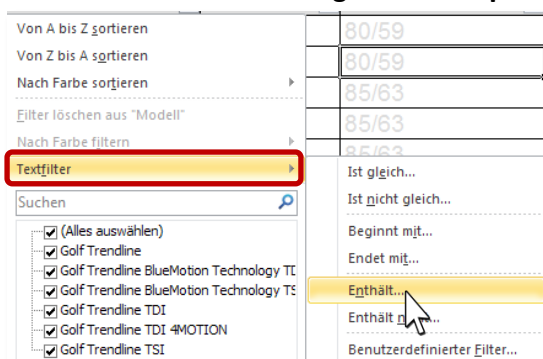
Von A bis Z sortieren
Von Z bis A sortieren
Nach Farbe sortieren
Filter löschen aus "Modell"
Nach Farbe filtern
Textfilter
Suchen
(Alles auswählen)
Golf Trendline
Golf Trendline BlueMotion Technology TD
Golf Trendline BlueMotion Technology TS
Golf Trendline TDI
Golf Trendline TDI 4MOTION
Golf Trendline TSI

80/59
80/59
85/63
85/63

Ist gleich...
Ist nicht gleich...
Beginnt mit...
Endet mit...
Enthält...
Enthält n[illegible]...
Benutzerdefinierter Filter...